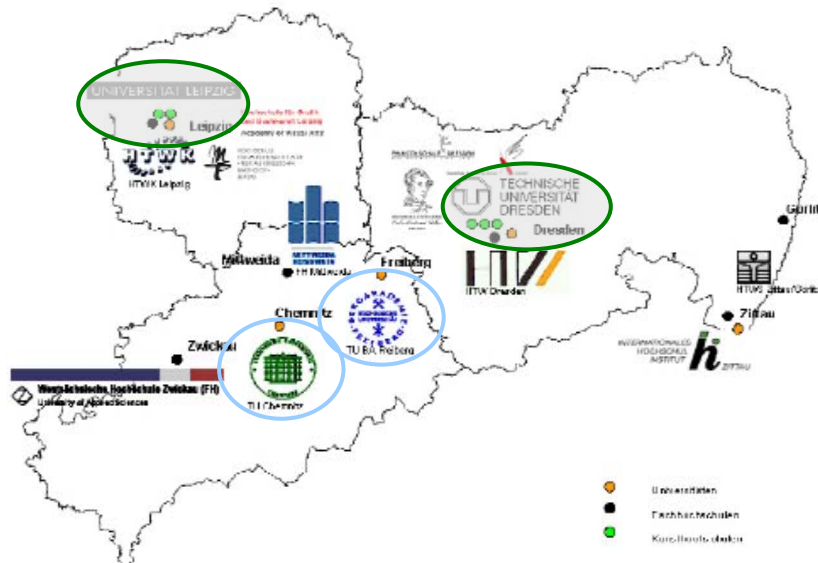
UNIVERSITÄT LEIPZIG

Leipzig

Hochschule für Musik und Theater Leipzig

HTWK

HTWK Leipzig

TECHNISCHE UNIVERSITÄT DRESDEN

Dresden

Mittweida

FH Mittweida

Freiberg

HTW Dresden

Görlitz

HTWS Zittau/Görlitz

Zittau

Chemnitz

TU BA Freiberg

Zwickau

TU Chemnitz

Westsächsische Hochschule Zwickau (FH)

University of Applied Sciences

INTERNATIONALES HOCHSCHULINSTITUT ZITTAU

Universitäten

Fachhochschulen

Kunsthochschulen